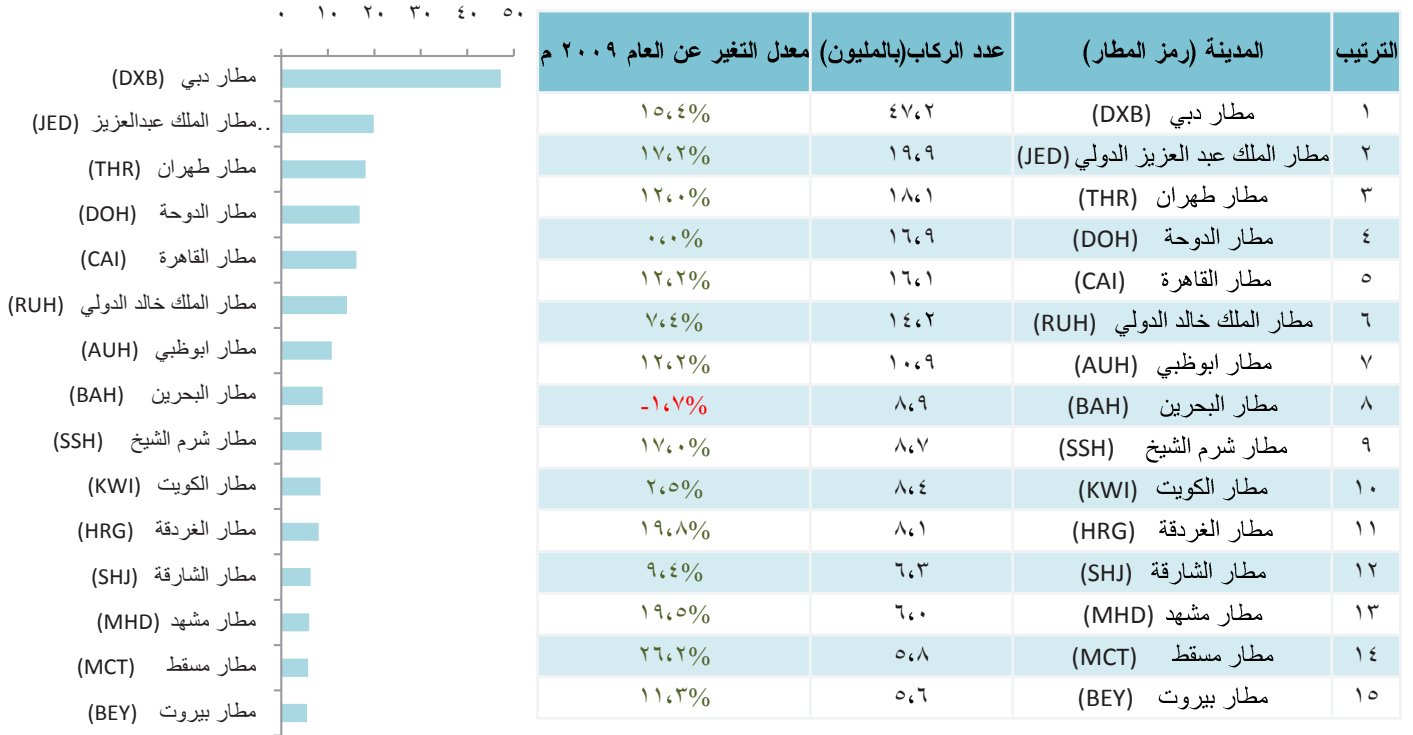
٠ ١٠ ٢٠ ٣٠ ٤٠ ٥٠

مطار دبي (DXB)
..مطار الملك عبدالعزيز (JED)
مطار طهران (THR)
مطار الدوحة (DOH)
مطار القاهرة (CAI)
مطار الملك خالد الدولي (RUH)
مطار ابوظبي (AUH)
مطار البحرين (BAH)
مطار شرم الشيخ (SSH)
مطار الكويت (KWI)
مطار الغردقة (HRG)
مطار الشارقة (SHJ)
مطار مشهد (MHD)
مطار مسقط (MCT)
مطار بيروت (BEY)

| الترتيب | المدينة (رمز المطار) | عدد الركاب(بالمليون) | معدل التغير عن العام ٢٠٠٩ م |
|---|---|---|---|
| ١ | مطار دبي (DXB) | ٤٧،٢ | ١٥،٤% |
| ٢ | مطار الملك عبد العزيز الدولي (JED) | ١٩،٩ | ١٧،٢% |
| ٣ | مطار طهران (THR) | ١٨،١ | ١٢،٠% |
| ٤ | مطار الدوحة (DOH) | ١٦،٩ | ٠،٠% |
| ٥ | مطار القاهرة (CAI) | ١٦،١ | ١٢،٢% |
| ٦ | مطار الملك خالد الدولي (RUH) | ١٤،٢ | ٧،٤% |
| ٧ | مطار ابوظبي (AUH) | ١٠،٩ | ١٢،٢% |
| ٨ | مطار البحرين (BAH) | ٨،٩ | -١،٧% |
| ٩ | مطار شرم الشيخ (SSH) | ٨،٧ | ١٧،٠% |
| ١٠ | مطار الكويت (KWI) | ٨،٤ | ٢،٥% |
| ١١ | مطار الغردقة (HRG) | ٨،١ | ١٩،٨% |
| ١٢ | مطار الشارقة (SHJ) | ٦،٣ | ٩،٤% |
| ١٣ | مطار مشهد (MHD) | ٦،٠ | ١٩،٥% |
| ١٤ | مطار مسقط (MCT) | ٥،٨ | ٢٦،٢% |
| ١٥ | مطار بيروت (BEY) | ٥،٦ | ١١،٣% |